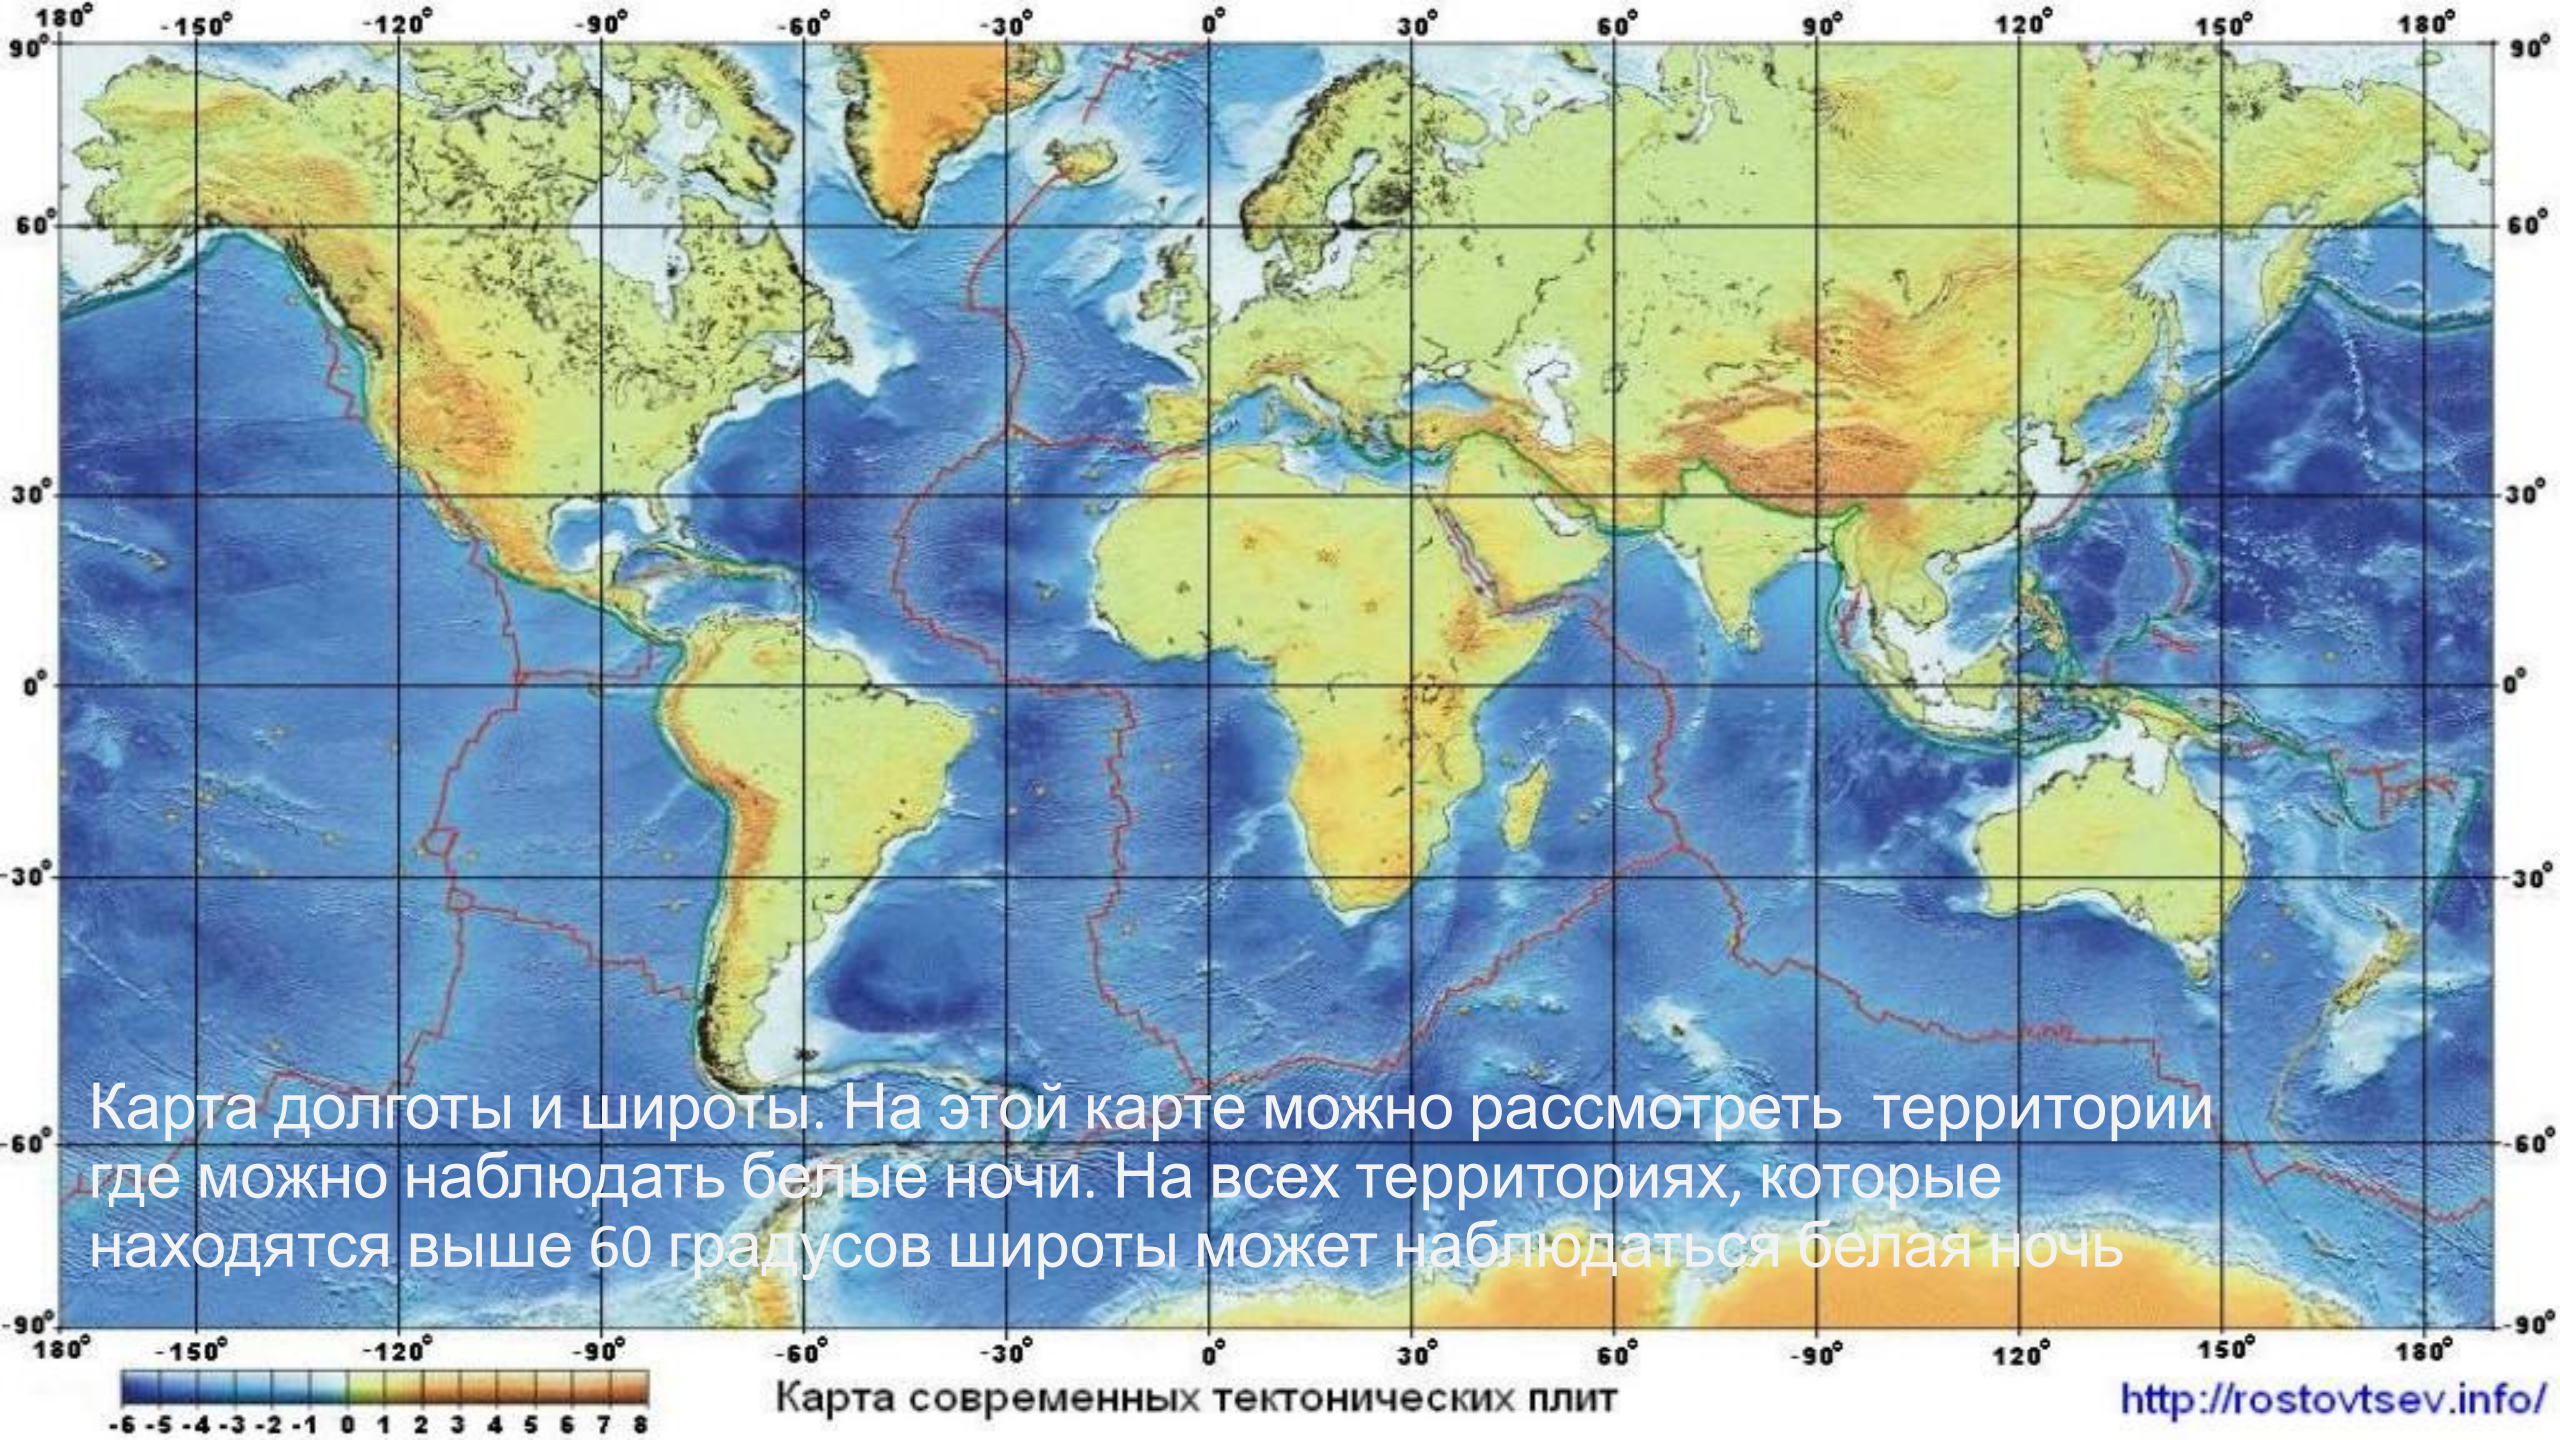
180° -150° -120° -90° -60° -30° 0° 30° 60° 90° 120° 150° 180°

90° 60° 30° 0° -30° -60° -90°

90° 60° 30° 0° -30° -60° -90°

Карта долготы и широты. На этой карте можно рассмотреть территории где можно наблюдать белые ночи. На всех территориях, которые находятся выше 60 градусов широты может наблюдаться белая ночь

180° -150° -120° -90° -60° -30° 0° 30° 60° -90° 120° 150° 180°

-6 -5 -4 -3 -2 -1 0 1 2 3 4 5 6 7 8

Карта современных тектонических плит

http://rostovtsev.info/